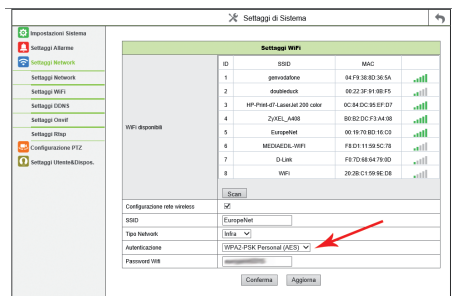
Settaggi di Sistema

Impostazioni Sistema
Settaggi Allarme
Settaggi Network
Settaggi Network
Settaggi WiFi
Settaggi DDNS
Settaggi Onvif
Settaggi Rtsp
Configurazione PTZ
Settaggi Utente&Dispos.

Settaggi WiFi

WiFi disponibili

| ID | SSID | MAC |
|---|---|---|
| 1 | genvodafone | 04:F9:38:8D:36:5A |
| 2 | doubleduck | 00:22:3F:91:9B:F5 |
| 3 | HP-Print-d7-LaserJet 200 color | 0C:84:DC:95:EF:D7 |
| 4 | ZyXEL_A408 | B0:B2:DC:F3:A4:08 |
| 5 | EuropeNet | 00:19:70:BD:16:C0 |
| 6 | MEDIAEDIL-WIFI | F8:D1:11:59:5C:78 |
| 7 | D-Link | F0:7D:68:64:79:0D |
| 8 | WiFi | 20:2B:C1:59:9E:D8 |

Scan

Configurazione rete wireless
SSID EuropeNet
Tipo Network Infra
Autenticazione WPA2-PSK Personal (AES)
Password Wifi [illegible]

Conferma Aggiorna